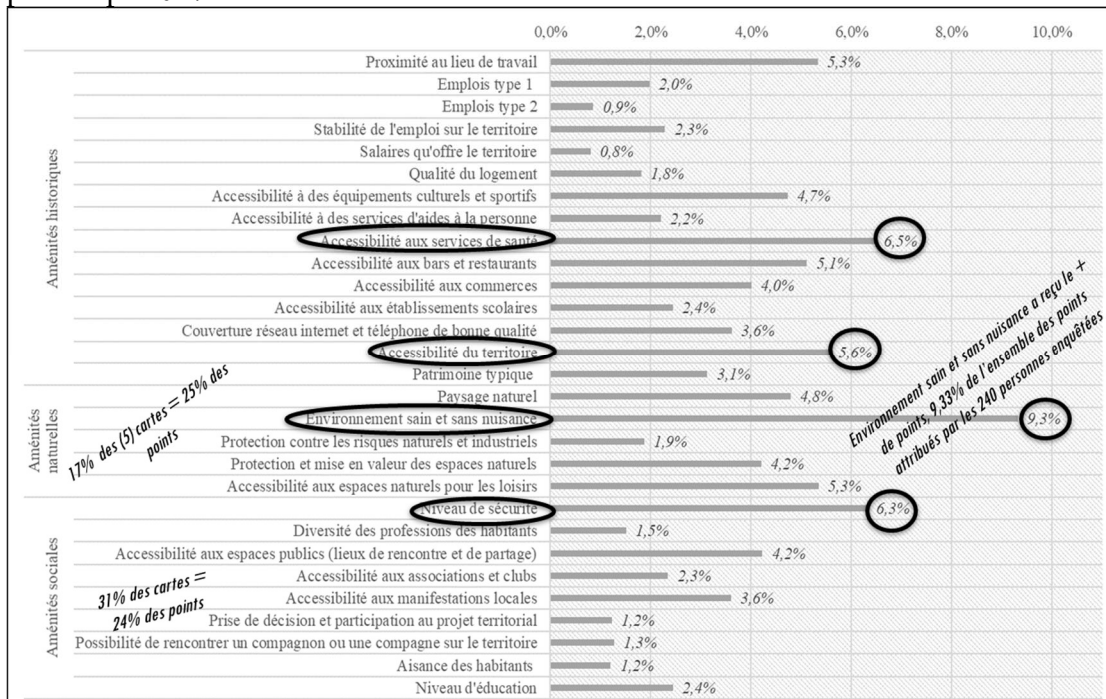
| | | 0,0% 2,0% 4,0% 6,0% 8,0% 10,0% |
|---|---|---|
| Aménités historiques | Proximité au lieu de travail | 5,3% |
| | Emplois type 1 | 2,0% |
| | Emplois type 2 | 0,9% |
| | Stabilité de l'emploi sur le territoire | 2,3% |
| | Salaires qu'offre le territoire | 0,8% |
| | Qualité du logement | 1,8% |
| | Accessibilité à des équipements culturels et sportifs | 4,7% |
| | Accessibilité à des services d'aides à la personne | 2,2% |
| | Accessibilité aux services de santé | 6,5% |
| | Accessibilité aux bars et restaurants | 5,1% |
| | Accessibilité aux commerces | 4,0% |
| | Accessibilité aux établissements scolaires | 2,4% |
| | Couverture réseau internet et téléphone de bonne qualité | 3,6% |
| | Accessibilité du territoire | 5,6% |
| | Patrimoine typique | 3,1% |
| Aménités naturelles | Paysage naturel | 4,8% |
| | Environnement sain et sans nuisance | 9,3% |
| | Protection contre les risques naturels et industriels | 1,9% |
| | Protection et mise en valeur des espaces naturels | 4,2% |
| | Accessibilité aux espaces naturels pour les loisirs | 5,3% |
| Aménités sociales | Niveau de sécurité | 6,3% |
| | Diversité des professions des habitants | 1,5% |
| | Accessibilité aux espaces publics (lieux de rencontre et de partage) | 4,2% |
| | Accessibilité aux associations et clubs | 2,3% |
| | Accessibilité aux manifestations locales | 3,6% |
| | Prise de décision et participation au projet territorial | 1,2% |
| | Possibilité de rencontrer un compagnon ou une compagne sur le territoire | 1,3% |
| | Aisance des habitants | 1,2% |
| | Niveau d'éducation | 2,4% |

17% des (5) cartes = 25% des points

31% des cartes = 24% des points

Environnement sain et sans nuisance a reçu le + de points, 9,33% de l'ensemble des points attribués par les 240 personnes enquêtées